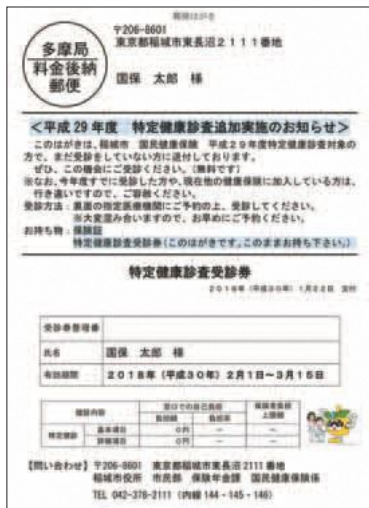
圧着はがき

多摩局
料金後納
郵便

〒206-8601
東京都稲城市東長沼２１１１番地

国保　太郎　様

＜平成２９年度　特定健康診査追加実施のお知らせ＞

このはがきは、稲城市　国民健康保険　平成２９年度特定健康診査対象の方で、まだ受診をしていない方に送付しております。

ぜひ、この機会にご受診ください。［無料です］

※なお、今年度すでに受診した方や、現在他の健康保険に加入している方は、行き違いですので、ご容赦ください。

受診方法：裏面の指定医療機関にご予約の上、受診してください。

※大変混み合いますので、お早めにご予約ください。

お持ち物：保険証

特定健康診査受診券（このはがきです。このままお持ち下さい。）

特定健康診査受診券

２０１８年（平成３０年）１月２４日　交付

| 受診券整理番号 | |
|---|---|
| 氏名 | 国保　太郎　様 |
| 有効期間 | ２０１８年（平成３０年）２月１日～３月１５日 |

| 健診内容 | | 窓口での自己負担 | | 保険者負担上限額 |
|---|---|---|---|---|
| | | 負担額 | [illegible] | |
| 特定健診 | 基本項目 | ０円 | ー | ー |
| | 詳細項目 | ０円 | ー | ー |

【問い合わせ】〒206-8601　東京都稲城市東長沼2111番地
稲城市役所　市民部　保険年金課　国民健康保険係
TEL 042-378-2111（内線 144・145・146）